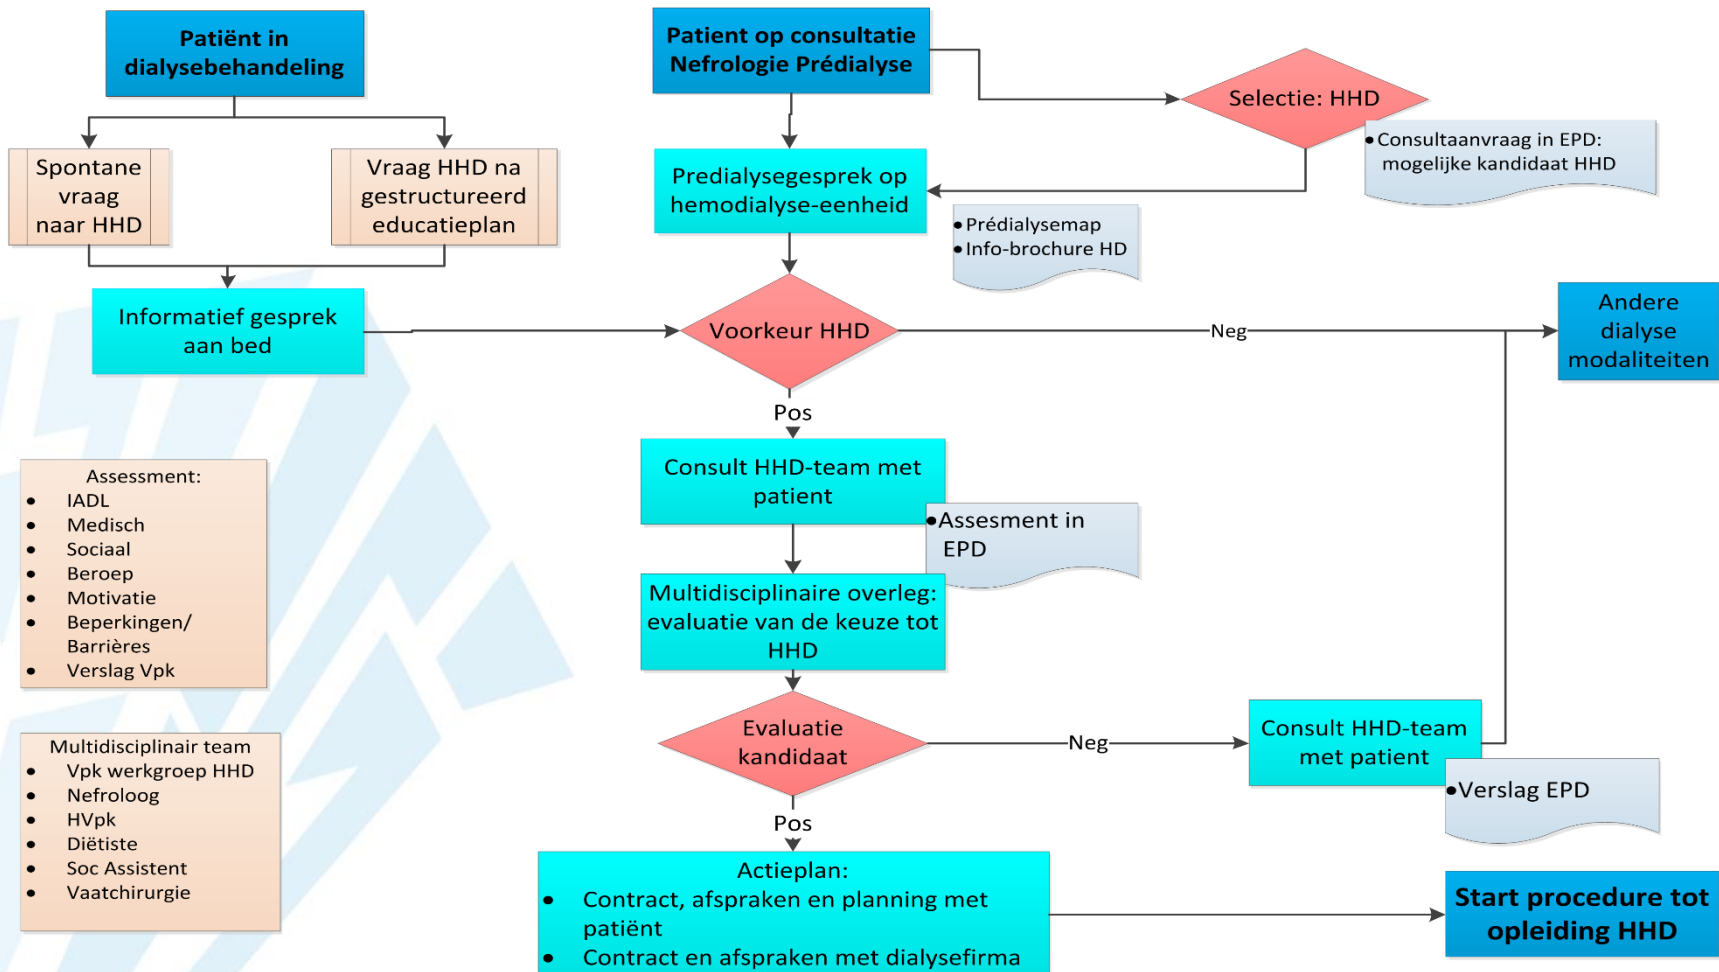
Patiënt in dialysebehandeling

Spontane vraag naar HHD

Vraag HHD na gestructureerd educatieplan

Informatief gesprek aan bed

Patient op consultatie Nefrologie Prédialyse

Selectie: HHD

• Consultaanvraag in EPD: mogelijke kandidaat HHD

Predialysegesprek op hemodialyse-eenheid

• Prédialysemap
• Info-brochure HD

Voorkeur HHD

Neg

Andere dialyse modaliteiten

Pos

Consult HHD-team met patient

• Assesment in EPD

Multidisciplinaire overleg: evaluatie van de keuze tot HHD

Evaluatie kandidaat

Neg

Consult HHD-team met patient

• Verslag EPD

Pos

Actieplan:
• Contract, afspraken en planning met patiënt
• Contract en afspraken met dialysefirma

Start procedure tot opleiding HHD

Assessment:
• IADL
• Medisch
• Sociaal
• Beroep
• Motivatie
• Beperkingen/ Barrières
• Verslag Vpk

Multidisciplinair team
• Vpk werkgroep HHD
• Nefroloog
• HVpk
• Diëtiste
• Soc Assistent
• Vaatchirurgie